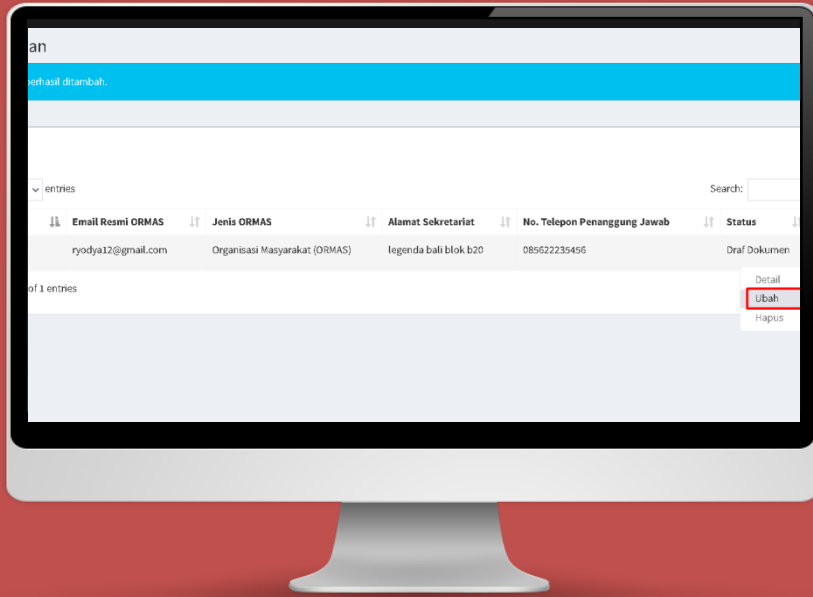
an

berhasil ditambah.

entries

Search:

| | Email Resmi ORMAS | Jenis ORMAS | Alamat Sekretariat | No. Telepon Penanggung Jawab | Status |
|---|---|---|---|---|---|
| | ryodya12@gmail.com | Organisasi Masyarakat (ORMAS) | legenda bali blok b20 | 085622235456 | Draf Dokumen |

of 1 entries

Detail
Ubah
Hapus